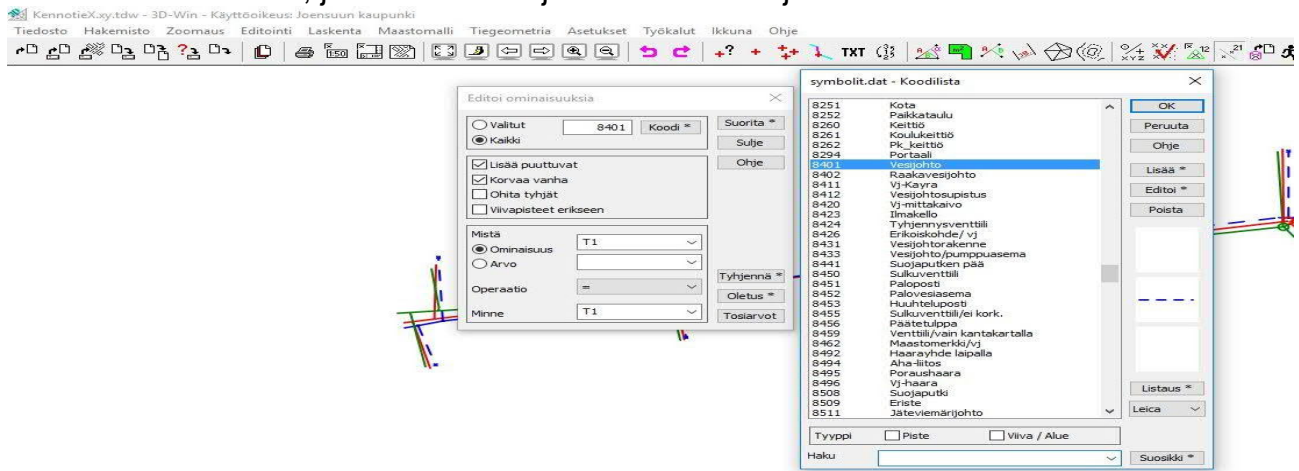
KennotieX.xy.tdw - 3D-Win - Käyttöoikeus: Joensuun kaupunki
Tiedosto Hakemisto Zoomaus Editointi Laskenta Maastomalli Tiegeometria Asetukset Työkalut Ikkuna Ohje

TXT

Editoi ominaisuuksia

Valitut 8401 Koodi *
Kaikki

Suorita *
Sulje
Ohje

Lisää puuttuvat
Korvaa vanha
Ohita tyhjät
Viivapisteet erikseen

Mistä
Ominaisuus T1
Arvo

Operaatio =

Minne T1

Tyhjennä *
Oletus *
Tosiarvot

symbolit.dat - Koodilista

| | |
|---|---|
| 8251 | Kota |
| 8252 | Paikkataulu |
| 8260 | Keittiö |
| 8261 | Koulukeittiö |
| 8262 | Pk_keittiö |
| 8294 | Portaali |
| 8401 | Vesijohto |
| 8402 | Raakavesijohto |
| 8411 | Vj-Käyrä |
| 8412 | Vesijohtosupistus |
| 8420 | Vj-mittakaivo |
| 8423 | Ilmakello |
| 8424 | Tyhjennysventtiili |
| 8426 | Erikoiskohde/ vj |
| 8431 | Vesijohtorakenne |
| 8433 | Vesijohto/pumppuasema |
| 8441 | Suojaputken pää |
| 8450 | Sulkuventtiili |
| 8451 | Paloposti |
| 8452 | Palovesiasema |
| 8453 | Huuhteluposti |
| 8455 | Sulkuventtiili/ei kork. |
| 8456 | Päätetulppa |
| 8459 | Venttiili/vain kantakartalla |
| 8462 | Maastomerkki/vj |
| 8492 | Haarayhde laipalla |
| 8494 | Aha-liitos |
| 8495 | Poraushaara |
| 8496 | Vj-haara |
| 8508 | Suojaputki |
| 8509 | Eriste |
| 8511 | Jäteviemärijohto |

OK
Peruuta
Ohje
Lisää *
Editoi *
Poista
Listaus *
Leica

Tyyppi Piste Viiva / Alue
Haku
Suosikki *